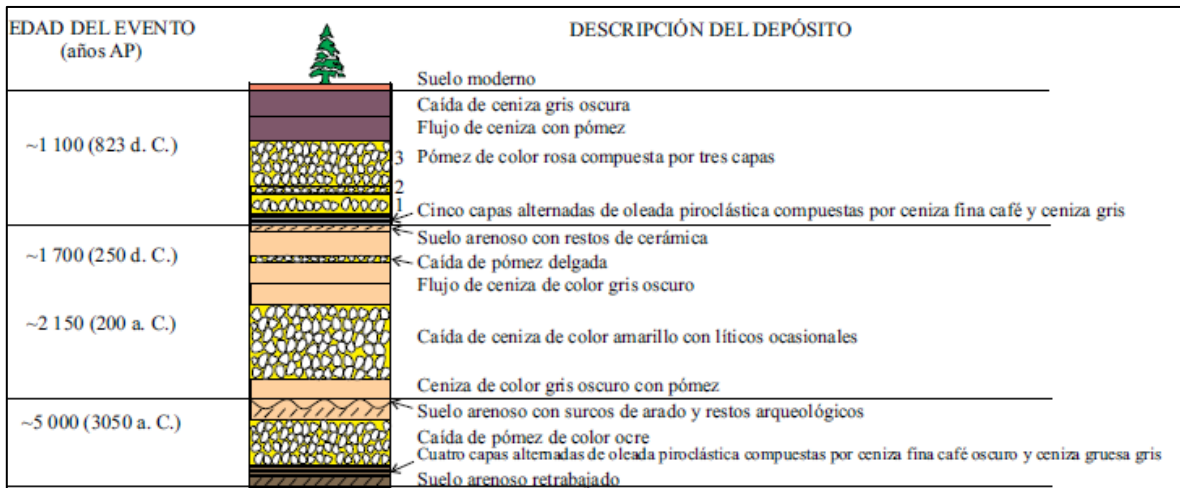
EDAD DEL EVENTO (años AP)

DESCRIPCIÓN DEL DEPÓSITO

Suelo moderno

~1 100 (823 d. C.)

Caída de ceniza gris oscura

Flujo de ceniza con pómez

3 Pómez de color rosa compuesta por tres capas

2

1 Cinco capas alternadas de oleada piroclástica compuestas por ceniza fina café y ceniza gris

~1 700 (250 d. C.)

Suelo arenoso con restos de cerámica

Caída de pómez delgada

Flujo de ceniza de color gris oscuro

~2 150 (200 a. C.)

Caída de ceniza de color amarillo con líticos ocasionales

Ceniza de color gris oscuro con pómez

~5 000 (3050 a. C.)

Suelo arenoso con surcos de arado y restos arqueológicos

Caída de pómez de color ocre

Cuatro capas alternadas de oleada piroclástica compuestas por ceniza fina café oscuro y ceniza gruesa gris

Suelo arenoso retrabajado